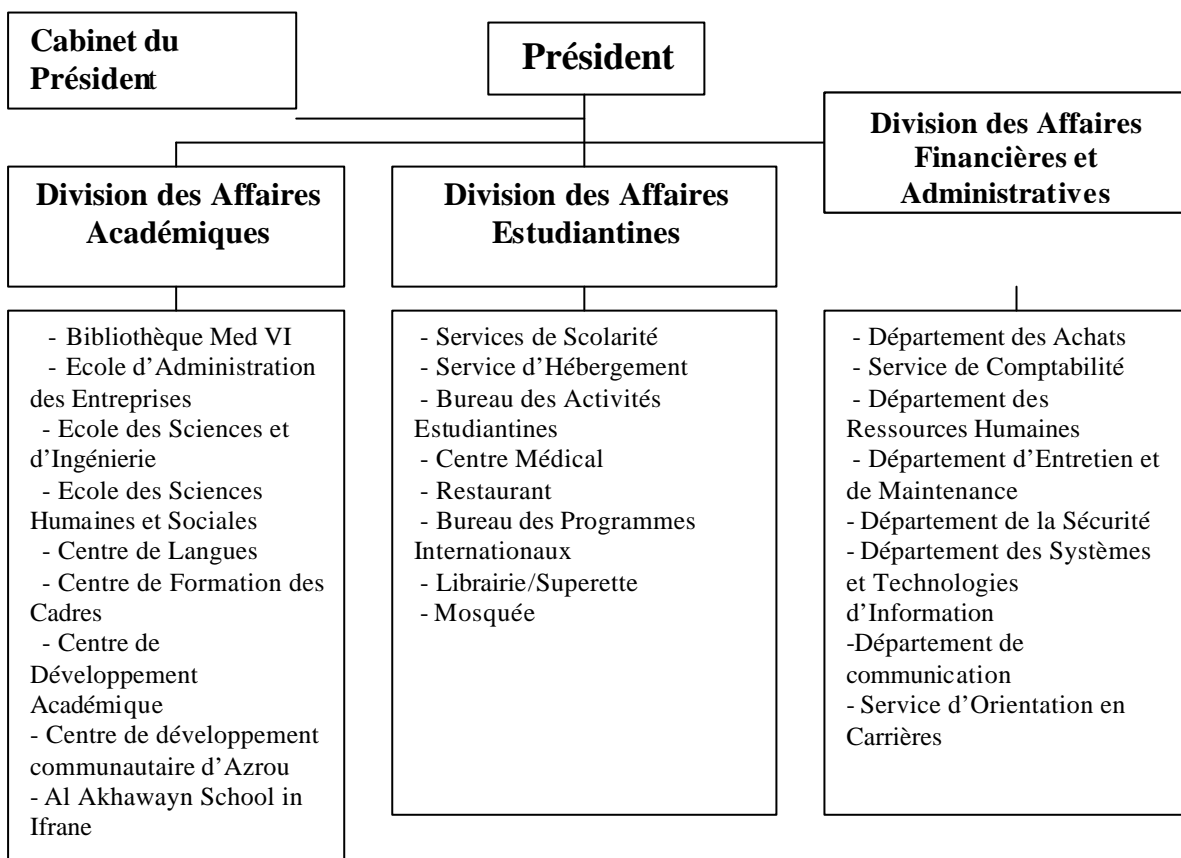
Cabinet du Président

Président

Division des Affaires Financières et Administratives

Division des Affaires Académiques

Division des Affaires Estudiantines

- Bibliothèque Med VI
- Ecole d'Administration des Entreprises
- Ecole des Sciences et d'Ingénierie
- Ecole des Sciences Humaines et Sociales
- Centre de Langues
- Centre de Formation des Cadres
- Centre de Développement Académique
- Centre de développement communautaire d'Azrou
- Al Akhawayn School in Ifrane

- Services de Scolarité
- Service d'Hébergement
- Bureau des Activités Estudiantines
- Centre Médical
- Restaurant
- Bureau des Programmes Internationaux
- Librairie/Superette
- Mosquée

- Département des Achats
- Service de Comptabilité
- Département des Ressources Humaines
- Département d'Entretien et de Maintenance
- Département de la Sécurité
- Département des Systèmes et Technologies d'Information
-Département de communication
- Service d'Orientation en Carrières